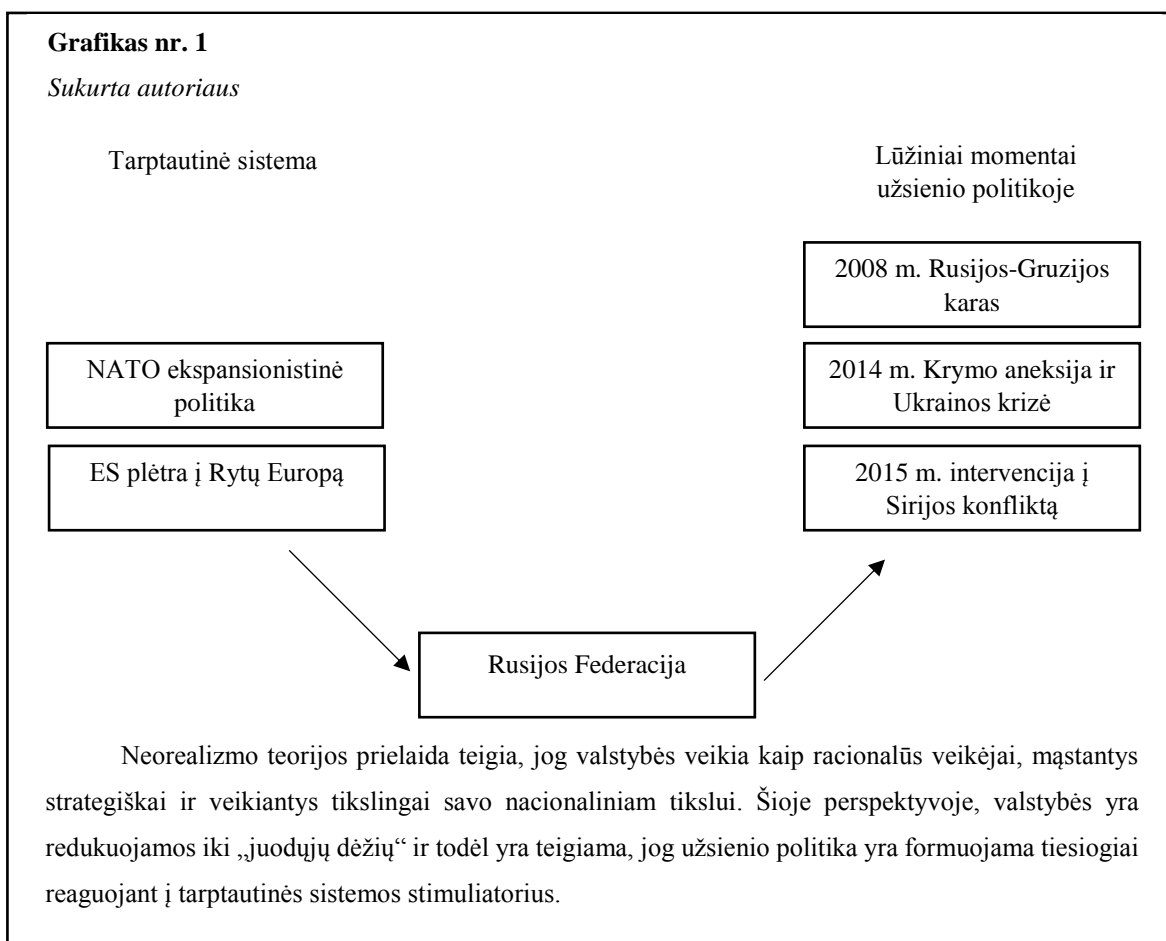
**Grafikas nr. 1**

*Sukurta autoriaus*

Tarptautinė sistema

Lūžiniai momentai užsienio politikoje

2008 m. Rusijos-Gruzijos karas

NATO ekspansionistinė politika

2014 m. Krymo aneksija ir Ukrainos krizė

ES plėtra į Rytų Europą

2015 m. intervencija į Sirijos konfliktą

Rusijos Federacija

Neorealizmo teorijos prielaida teigia, jog valstybės veikia kaip racionalūs veikėjai, mąstantys strategiškai ir veikiantys tikslingai savo nacionaliniam tikslui. Šioje perspektyvoje, valstybės yra redukuojamos iki „juodųjų dėžių" ir todėl yra teigiama, jog užsienio politika yra formuojama tiesiogiai reaguojant į tarptautinės sistemos stimuliatorius.